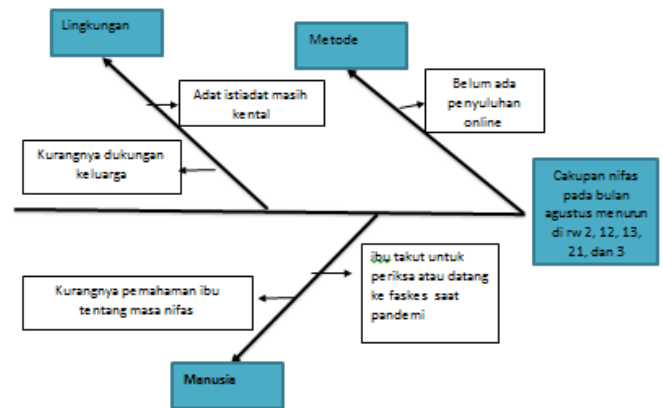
Lingkungan

Metode

Adat istiadat masih kental

Belum ada penyuluhan online

Kurangnya dukungan keluarga

Cakupan nifas pada bulan agustus menurun di rw 2, 12, 13, 21, dan 3

ibu takut untuk periksa atau datang ke faskes saat pandemi

Kurangnya pemahaman ibu tentang masa nifas

Manusia